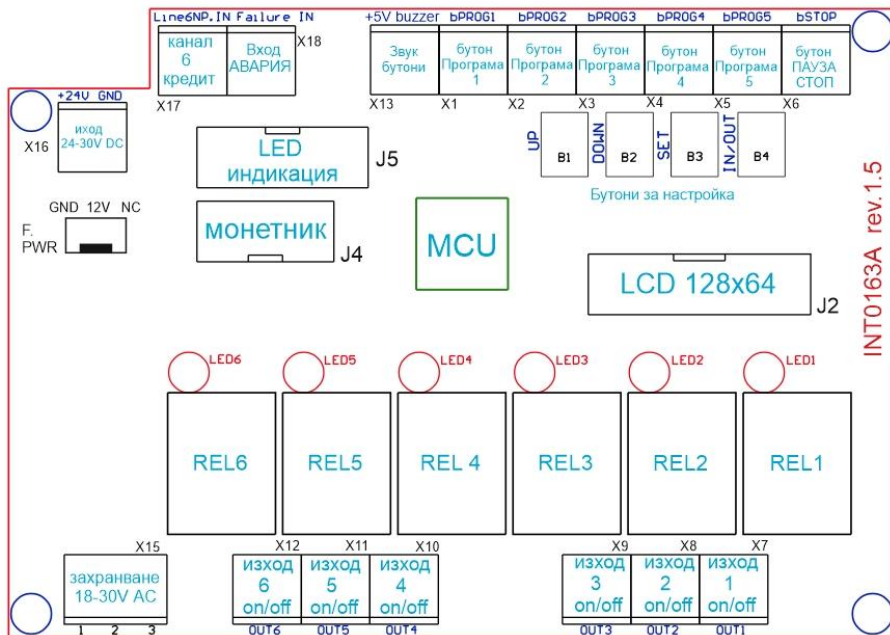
Line6NP.IN Failure IN
канал 6 кредит
Вход АВАРИЯ
X18
X17
+5V buzzer
bPROG1
bPROG2
bPROG3
bPROG4
bPROG5
bSTOP
Звук бутони
бутон Програма 1
бутон Програма 2
бутон Програма 3
бутон Програма 4
бутон Програма 5
бутон ПАУЗА СТОП
X13
X1
X2
X3
X4
X5
X6
+24V GND
X16
иход 24-30V DC
LED индикация
J5
UP
B1
DOWN
B2
SET
B3
IN/OUT
B4
Бутони за настройка
GND 12V NC
F. PWR
монетник
J4
MCU
LCD 128x64
J2
INT0163A rev.1.5
LED6
LED5
LED4
LED3
LED2
LED1
REL6
REL5
REL 4
REL3
REL2
REL1
X15
X12
X11
X10
X9
X8
X7
захранване 18-30V AC
1 2 3
изход 6 on/off
изход 5 on/off
изход 4 on/off
изход 3 on/off
изход 2 on/off
изход 1 on/off
OUT6
OUT5
OUT4
OUT3
OUT2
OUT1